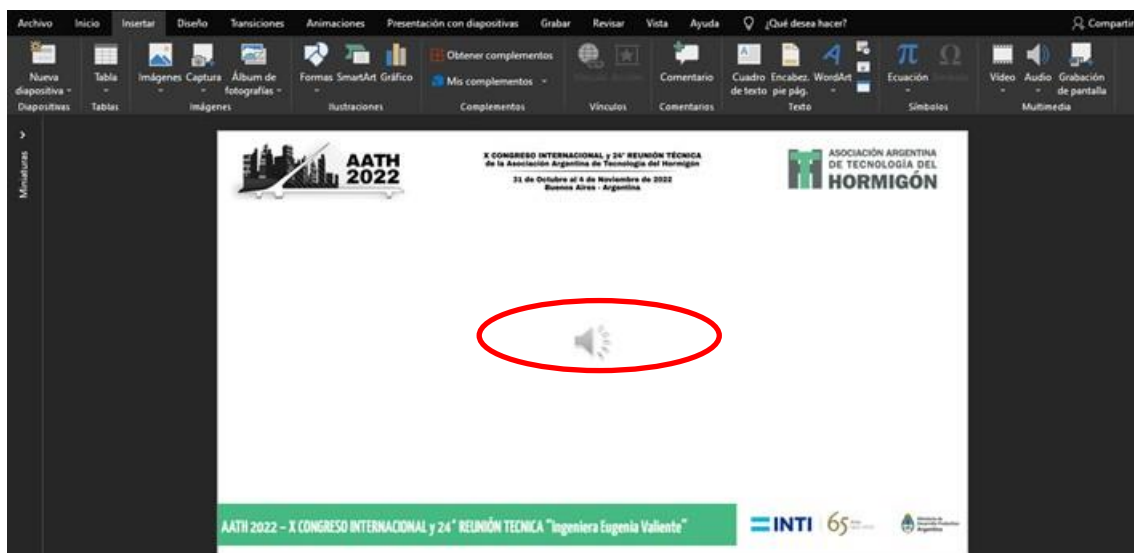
Archivo Inicio Insertar Diseño Transiciones Animaciones Presentación con diapositivas Grabar Revisar Vista Ayuda ¿Qué desea hacer? Compartir

Nueva diapositiva Diapositivas
Tabla Tablas
Imágenes Captura Álbum de fotografías Imágenes
Formas SmartArt Gráfico Ilustraciones
Obtener complementos Mis complementos Complementos
Vínculo Acción Vínculos
Comentario Comentarios
Cuadro de texto Encabez. pie pág. WordArt Texto
Ecuación Símbolo Símbolos
Vídeo Audio Grabación de pantalla Multimedia

Miniaturas

AATH 2022

X CONGRESO INTERNACIONAL y 24° REUNIÓN TÉCNICA de la Asociación Argentina de Tecnología del Hormigón
31 de Octubre al 4 de Noviembre de 2022
Buenos Aires - Argentina

ASOCIACIÓN ARGENTINA DE TECNOLOGÍA DEL HORMIGÓN

AATH 2022 – X CONGRESO INTERNACIONAL y 24° REUNIÓN TECNICA "Ingeniera Eugenia Valiente"

INTI 65